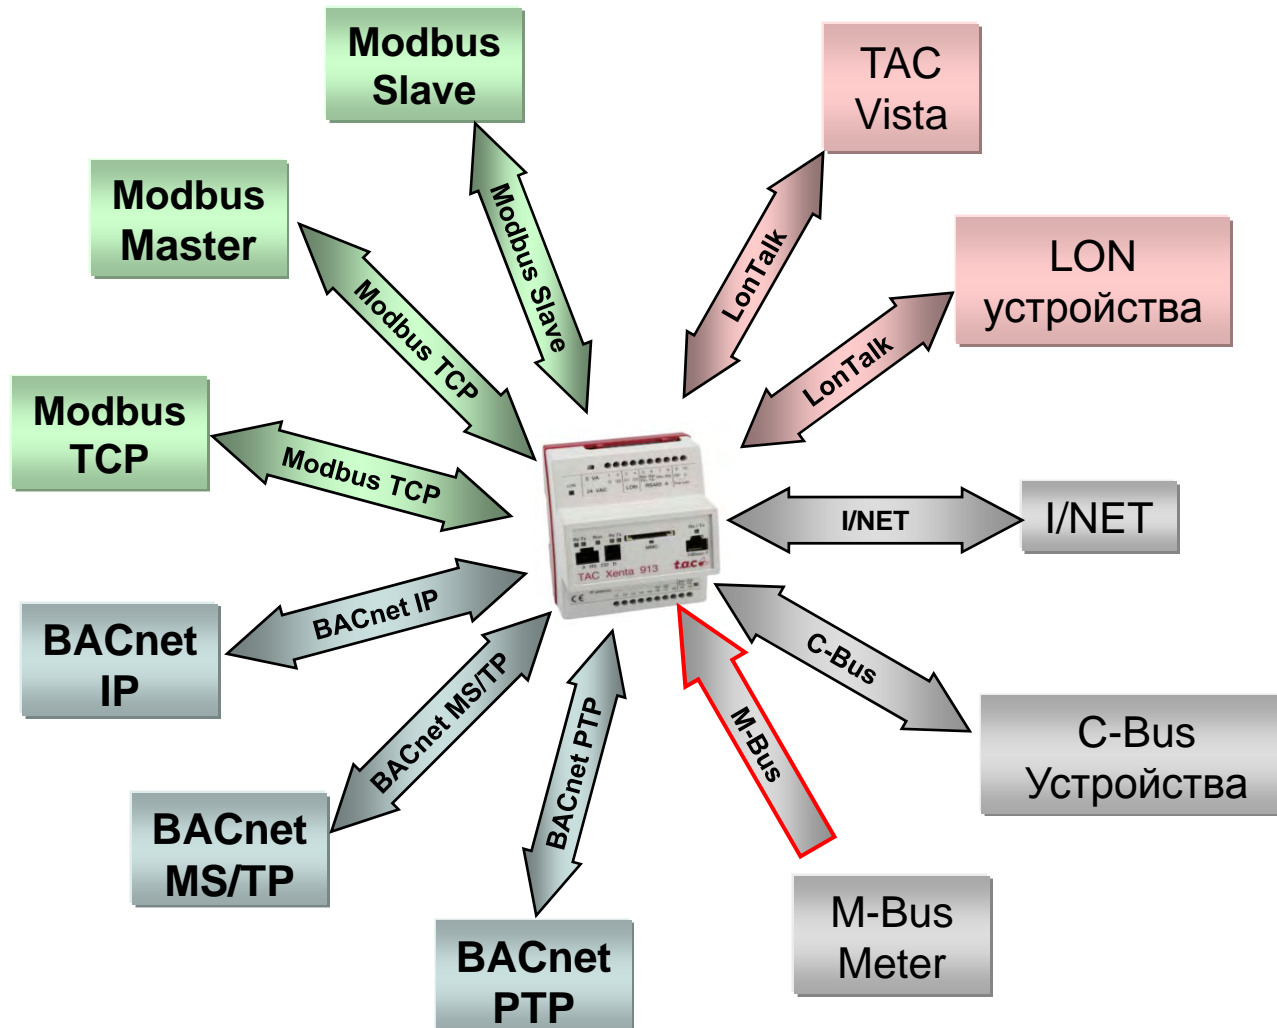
Modbus Slave

Modbus Slave

TAC Vista

LonTalk

Modbus Master

Modbus TCP

LON устройства

LonTalk

Modbus TCP

Modbus TCP

I/NET

I/NET

TAC Xenta 913

tac

BACnet IP

BACnet IP

C-Bus

BACnet MS/TP

M-Bus

BACnet PTP

C-Bus Устройства

BACnet MS/TP

M-Bus Meter

BACnet PTP